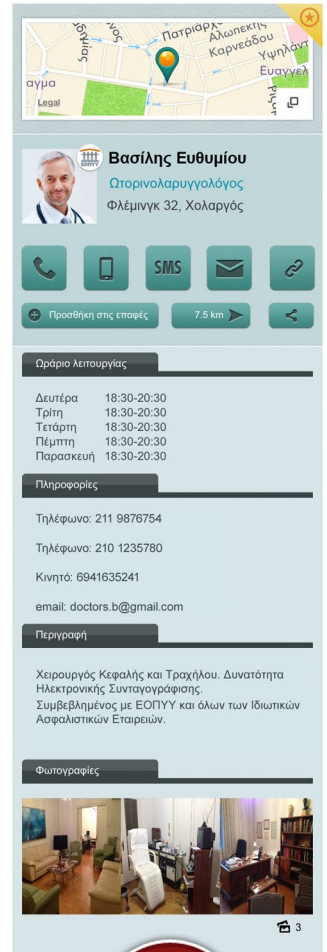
Πατριάρχ
Αλωπεκής
Καρνεάδου
Υψηλάντ
Ευαγγελ
αγμα
Legal

ΕΟΠΥΥ
Βασίλης Ευθυμίου
Ωτορινολαρυγγολόγος
Φλέμινγκ 32, Χολαργός

SMS

Προσθήκη στις επαφές
7.5 km

Ωράριο λειτουργίας

| | |
|---|---|
| Δευτέρα | 18:30-20:30 |
| Τρίτη | 18:30-20:30 |
| Τετάρτη | 18:30-20:30 |
| Πέμπτη | 18:30-20:30 |
| Παρασκευή | 18:30-20:30 |

Πληροφορίες

Τηλέφωνο: 211 9876754

Τηλέφωνο: 210 1235780

Κινητό: 6941635241

email: doctors.b@gmail.com

Περιγραφή

Χειρουργός Κεφαλής και Τραχήλου. Δυνατότητα Ηλεκτρονικής Συνταγογράφησης.
Συμβεβλημένος με ΕΟΠΥΥ και όλων των Ιδιωτικών Ασφαλιστικών Εταιρειών.

Φωτογραφίες

3